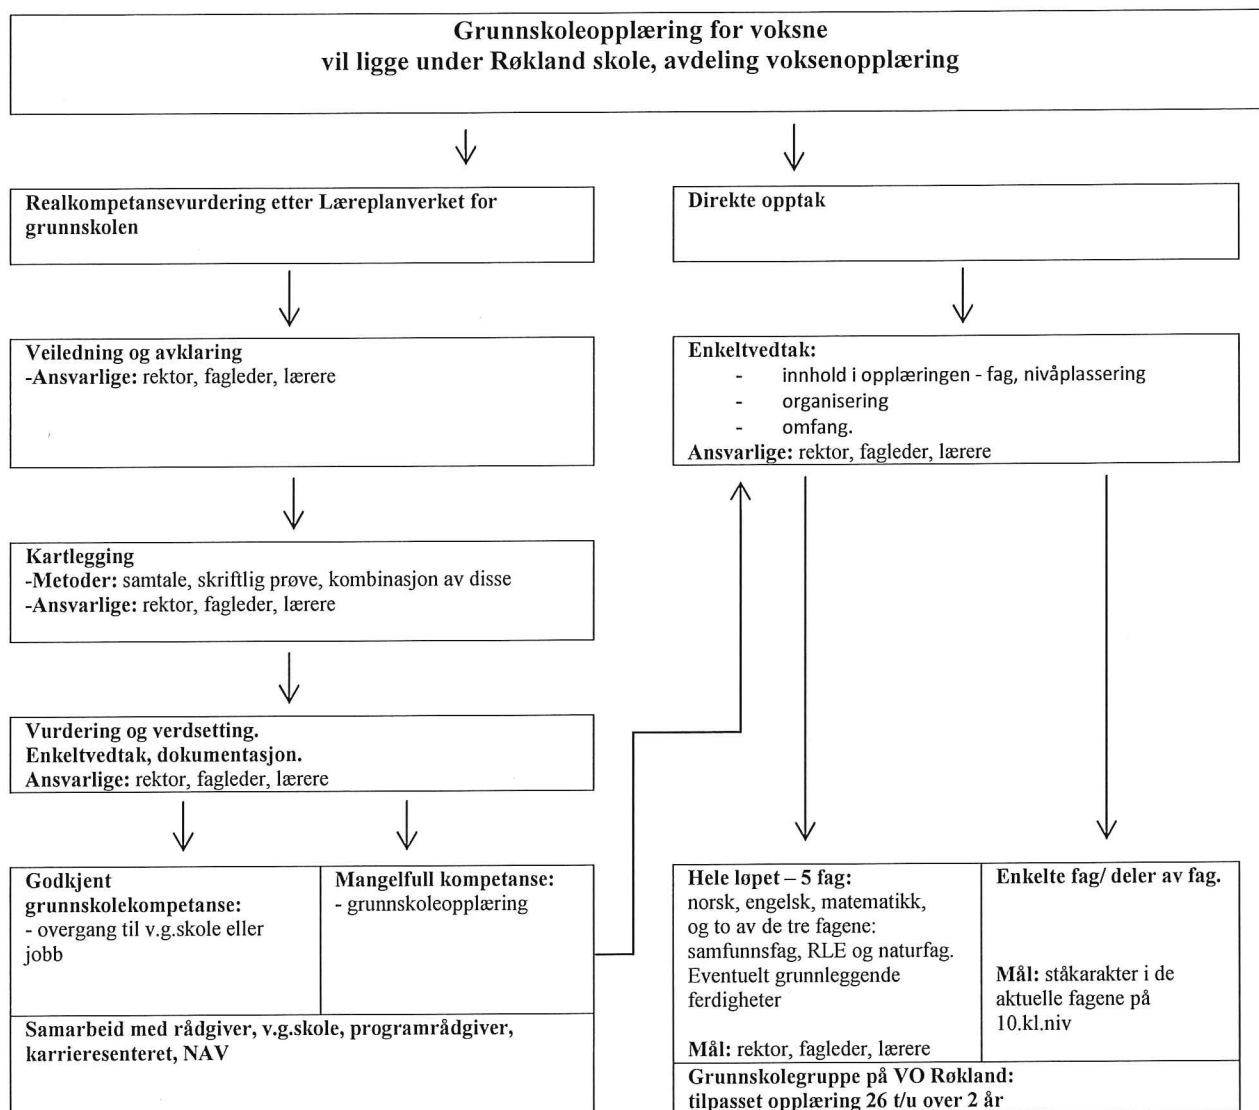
Grunnskoleopplæring for voksne
vil ligge under Røkland skole, avdeling voksenopplæring

Realkompetansevurdering etter Læreplanverket for grunnskolen

Veiledning og avklaring
-Ansvarlige: rektor, fagleder, lærere

Kartlegging
-Metoder: samtale, skriftlig prøve, kombinasjon av disse
-Ansvarlige: rektor, fagleder, lærere

Vurdering og verdsetting.
Enkeltvedtak, dokumentasjon.
Ansvarlige: rektor, fagleder, lærere

Godkjent grunnskolekompetanse:
- overgang til v.g.skole eller jobb

Mangelfull kompetanse:
- grunnskoleopplæring

Samarbeid med rådgiver, v.g.skole, programrådgiver, karrieresenteret, NAV

Direkte opptak

Enkeltvedtak:
- innhold i opplæringen - fag, nivåplassering
- organisering
- omfang.
Ansvarlige: rektor, fagleder, lærere

Hele løpet – 5 fag:
norsk, engelsk, matematikk, og to av de tre fagene: samfunnsfag, RLE og naturfag. Eventuelt grunnleggende ferdigheter

Mål: rektor, fagleder, lærere

Enkelte fag/ deler av fag.

Mål: ståkarakter i de aktuelle fagene på 10.kl.niv

Grunnskolegruppe på VO Røkland:
tilpasset opplæring 26 t/u over 2 år